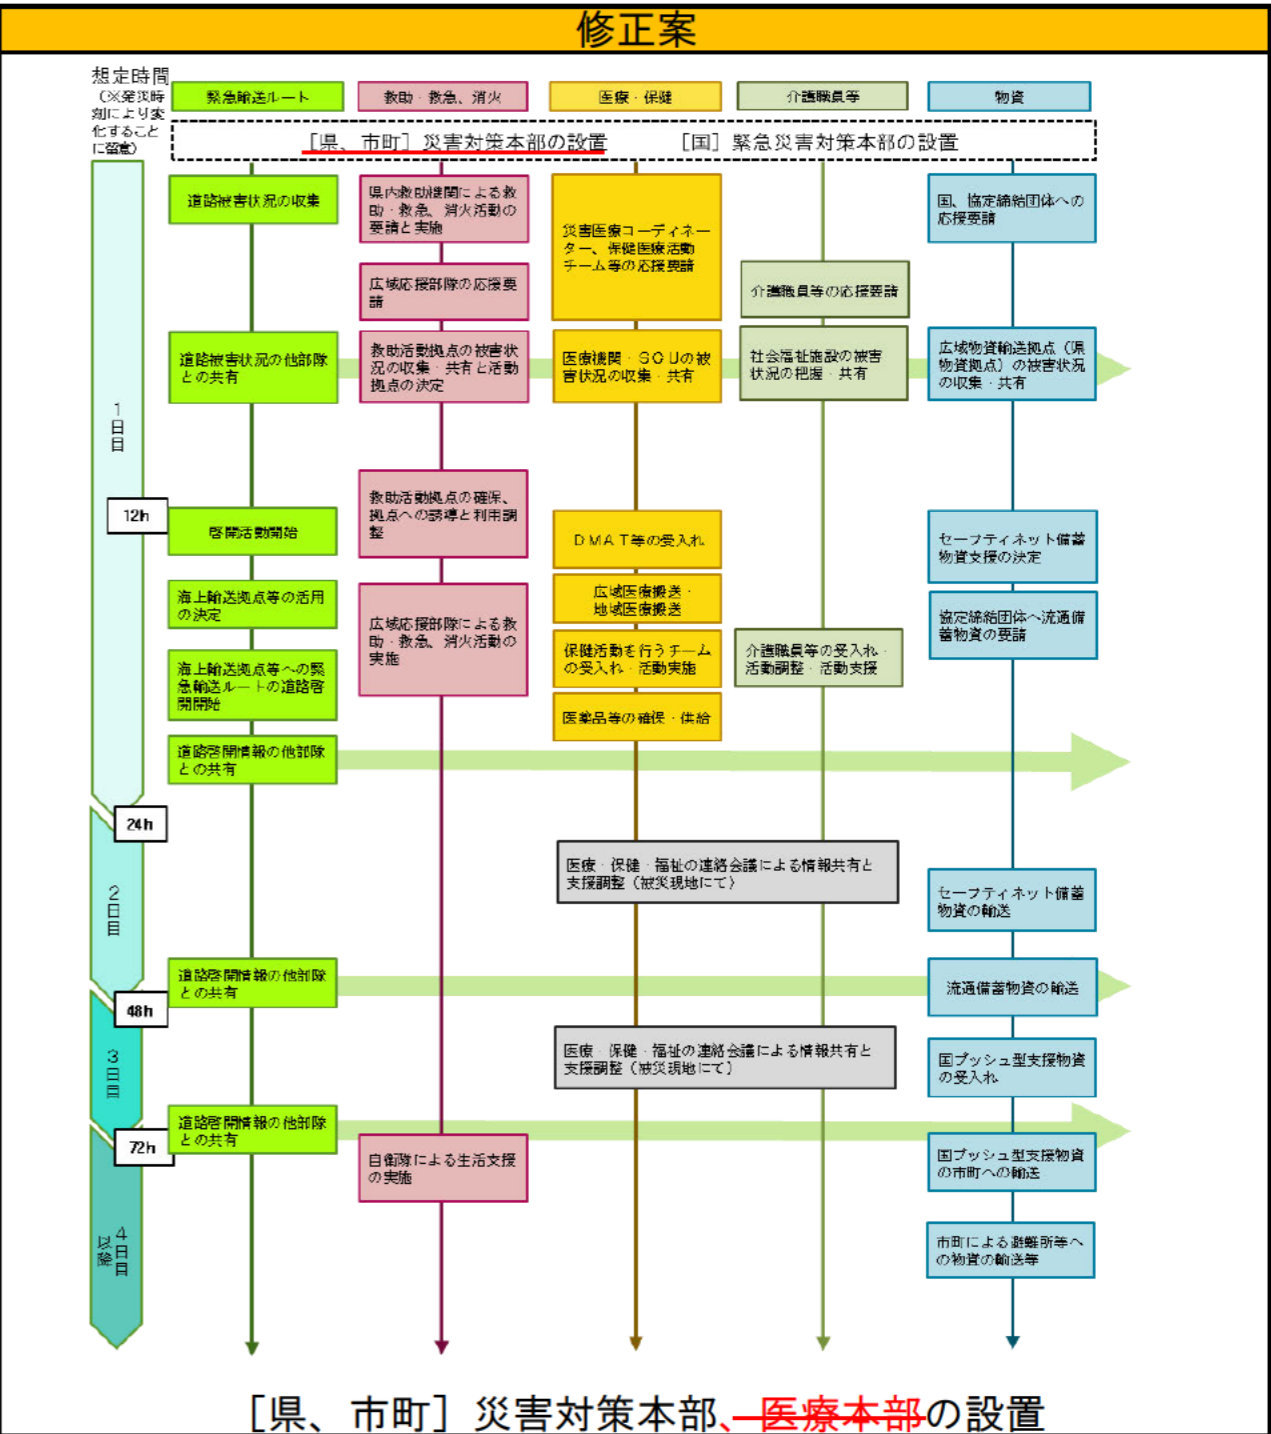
修正案

想定時間
（※発災時刻により変化することに留意）

緊急輸送ルート

救助・救急、消火

医療・保健

介護職員等

物資

［県、市町］災害対策本部の設置　［国］緊急災害対策本部の設置

1日目

道路被害状況の収集

県内救助機関による救助・救急、消火活動の要請と実施

災害医療コーディネーター、保健医療活動チーム等の応援要請

国、協定締結団体への応援要請

広域応援部隊の応援要請

介護職員等の応援要請

道路被害状況の他部隊との共有

救助活動拠点の被害状況の収集・共有と活動拠点の決定

医療機関・SCUの被害状況の収集・共有

社会福祉施設の被害状況の把握・共有

広域物資輸送拠点（県物資拠点）の被害状況の収集・共有

12h

救助活動拠点の確保、拠点への誘導と利用調整

啓開活動開始

DMAT等の受入れ

セーフティネット備蓄物資支援の決定

海上輸送拠点等の活用の決定

広域医療搬送・地域医療搬送

協定締結団体へ流通備蓄物資の要請

広域応援部隊による救助・救急、消火活動の実施

海上輸送拠点等への緊急輸送ルートの道路啓開開始

保健活動を行うチームの受入れ・活動実施

介護職員等の受入れ・活動調整・活動支援

医薬品等の確保・供給

道路啓開情報の他部隊との共有

24h

2日目

医療・保健・福祉の連絡会議による情報共有と支援調整（被災現地にて）

セーフティネット備蓄物資の輸送

道路啓開情報の他部隊との共有

流通備蓄物資の輸送

48h

3日目

医療・保健・福祉の連絡会議による情報共有と支援調整（被災現地にて）

国プッシュ型支援物資の受入れ

道路啓開情報の他部隊との共有

72h

自衛隊による生活支援の実施

国プッシュ型支援物資の市町への輸送

4日目以降

市町による避難所等への物資の輸送等

［県、市町］災害対策本部、医療本部の設置